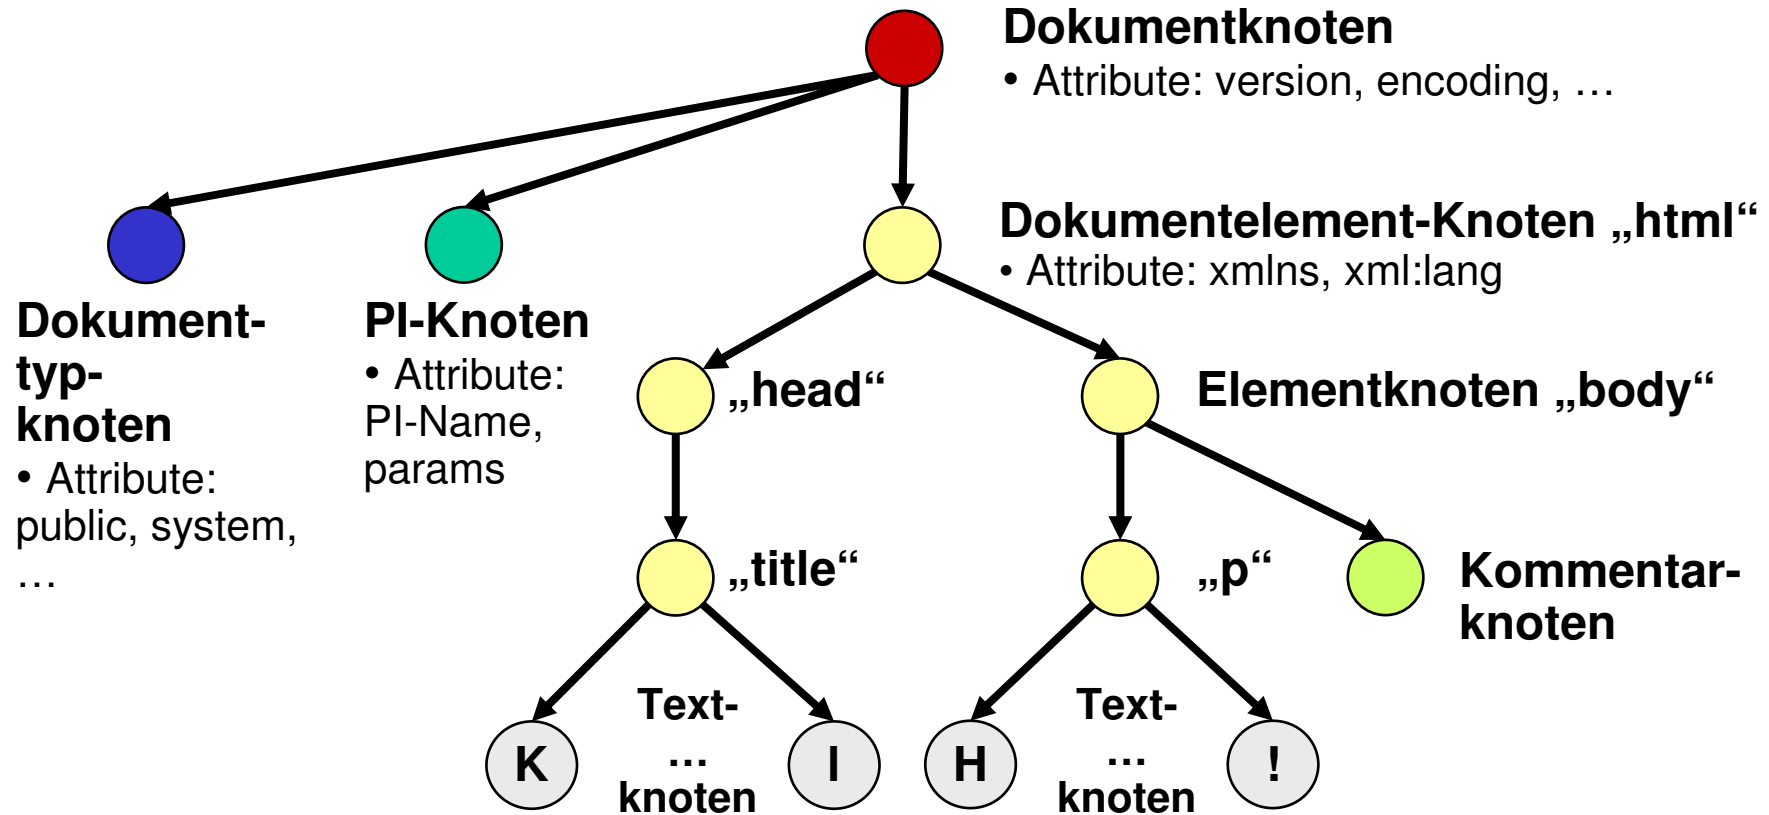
Dokumentknoten
• Attribute: version, encoding, …

Dokumentelement-Knoten „html“
• Attribute: xmlns, xml:lang

Dokumenttypknoten
• Attribute: public, system, …

PI-Knoten
• Attribute: PI-Name, params

„head“

Elementknoten „body“

„title“

„p“

Kommentarknoten

K

Text-
…
knoten

l

H

Text-
…
knoten

!